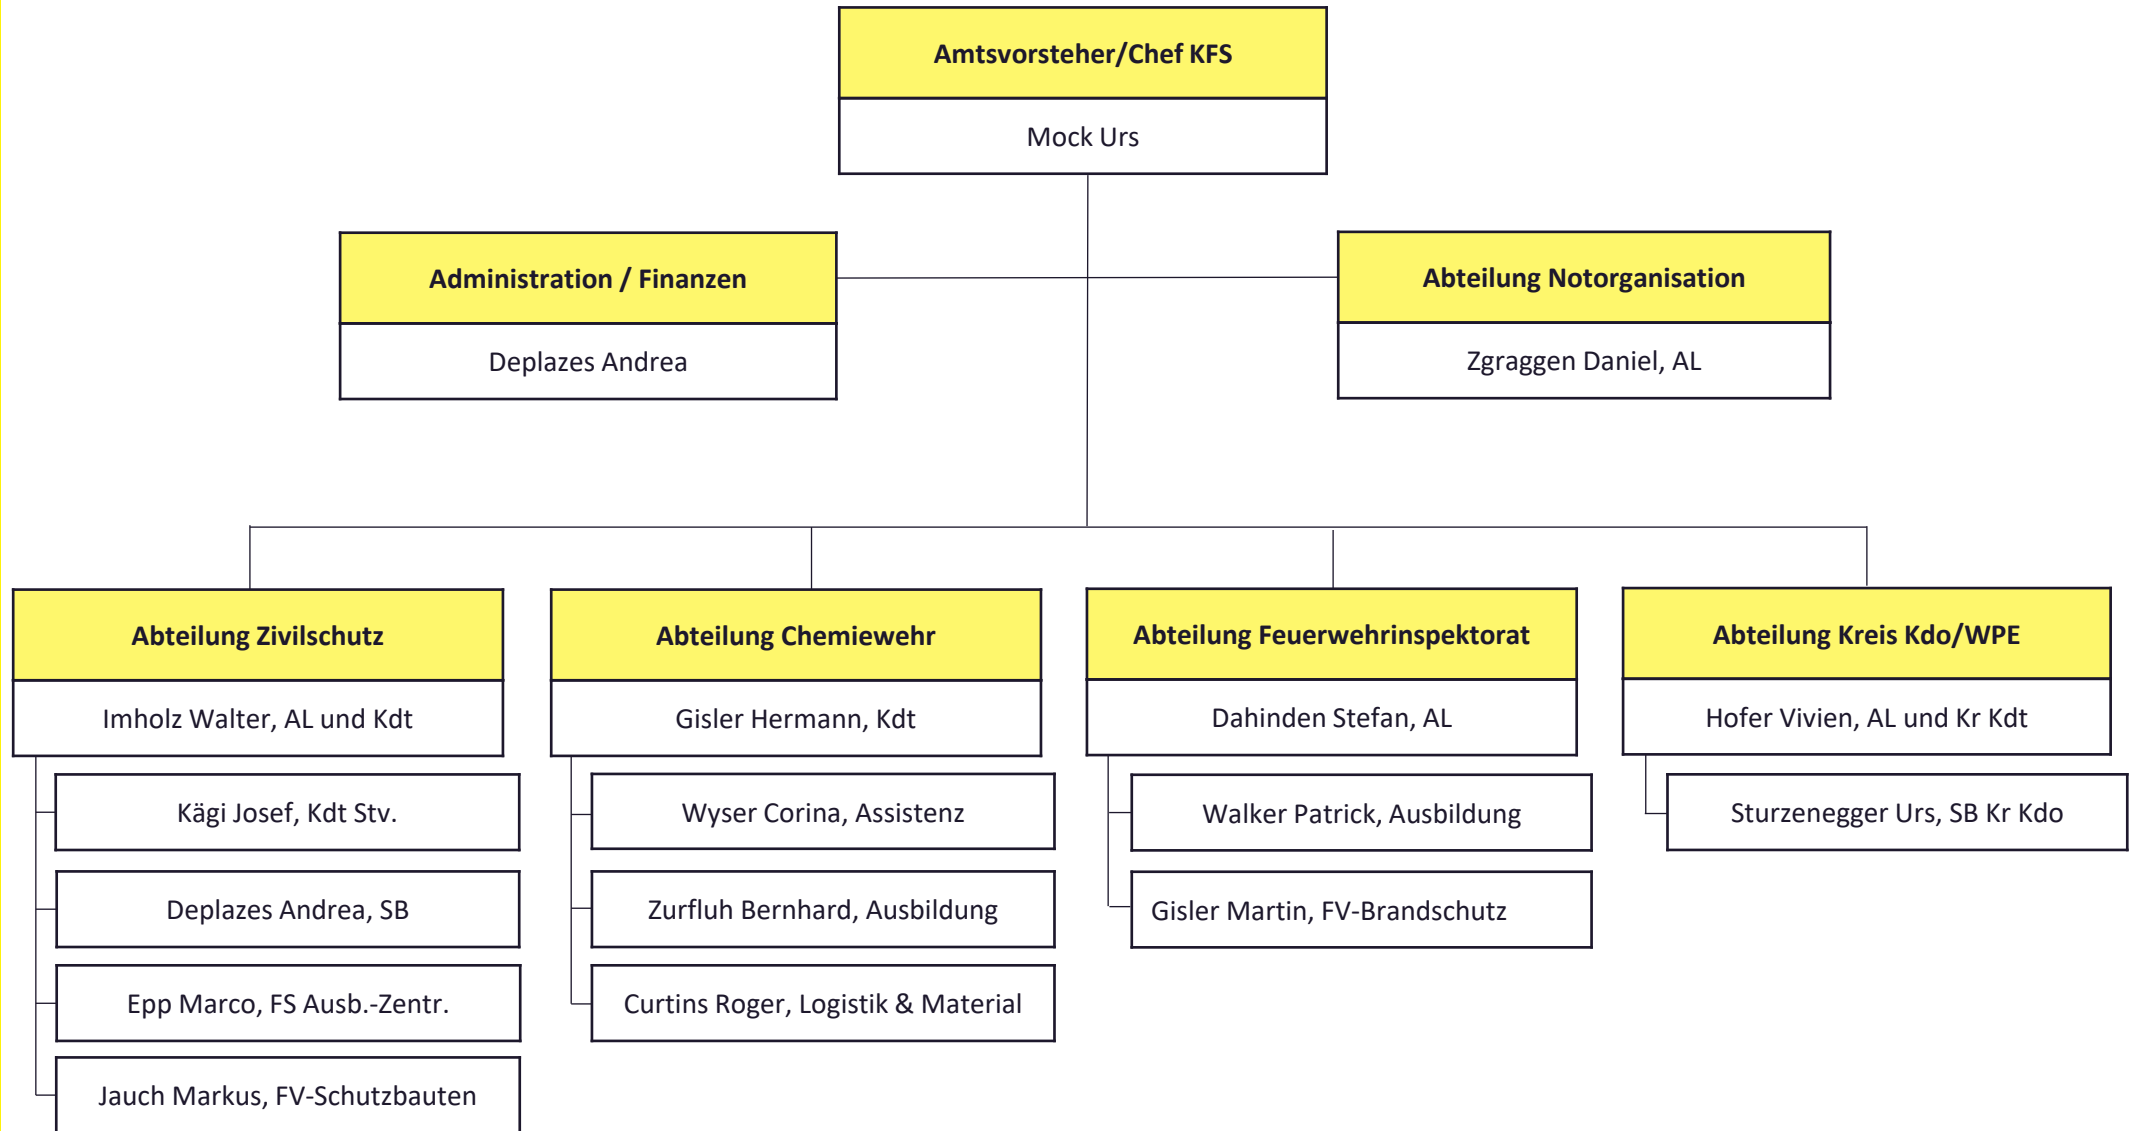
Amtsvorsteher/Chef KFS

Mock Urs

Administration / Finanzen

Deplazes Andrea

Abteilung Notorganisation

Zgraggen Daniel, AL

Abteilung Zivilschutz

Imholz Walter, AL und Kdt

Kägi Josef, Kdt Stv.

Deplazes Andrea, SB

Epp Marco, FS Ausb.-Zentr.

Jauch Markus, FV-Schutzbauten

Abteilung Chemiewehr

Gisler Hermann, Kdt

Wyser Corina, Assistenz

Zurfluh Bernhard, Ausbildung

Curtins Roger, Logistik & Material

Abteilung Feuerwehrinspektorat

Dahinden Stefan, AL

Walker Patrick, Ausbildung

Gisler Martin, FV-Brandschutz

Abteilung Kreis Kdo/WPE

Hofer Vivien, AL und Kr Kdt

Sturzenegger Urs, SB Kr Kdo